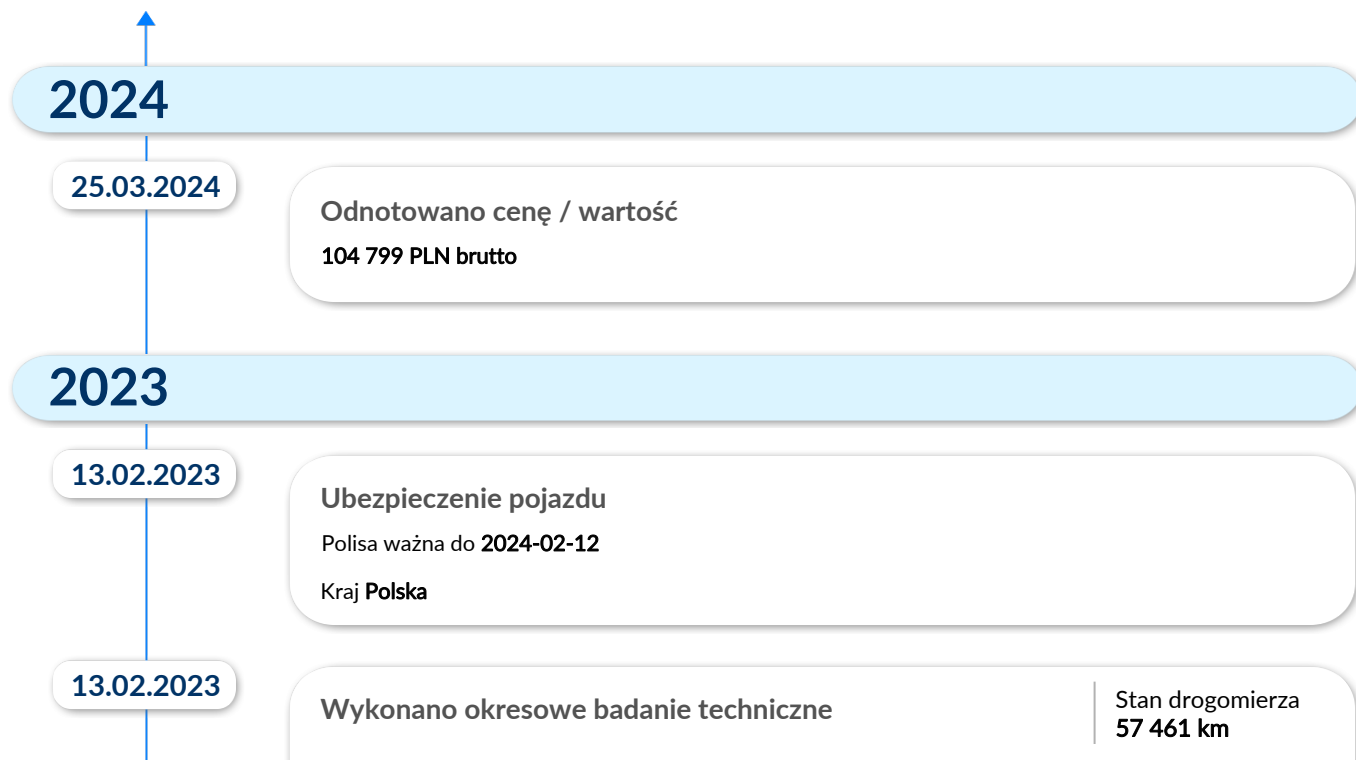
2024

25.03.2024

Odnotowano cenę / wartość

104 799 PLN brutto

2023

13.02.2023

Ubezpieczenie pojazdu

Polisa ważna do 2024-02-12

Kraj Polska

13.02.2023

Wykonano okresowe badanie techniczne

Stan drogomierza
57 461 km